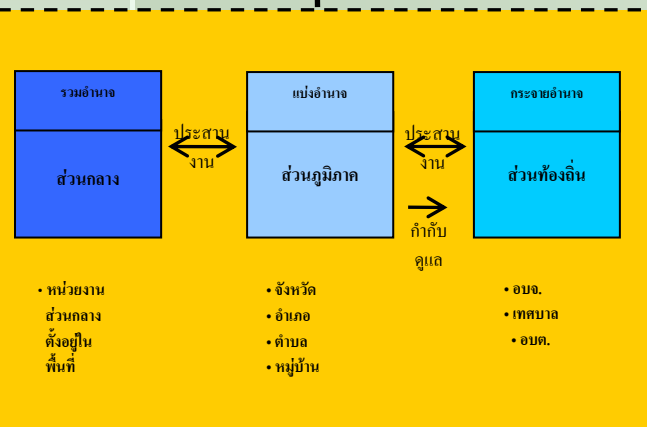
รวมอำนาจ

ส่วนกลาง

ประสานงาน

แบ่งอำนาจ

ส่วนภูมิภาค

ประสานงาน

กำกับดูแล

กระจายอำนาจ

ส่วนท้องถิ่น

• หน่วยงานส่วนกลางตั้งอยู่ในพื้นที่

• จังหวัด
• อำเภอ
• ตำบล
• หมู่บ้าน

• อบจ.
• เทศบาล
• อบต.